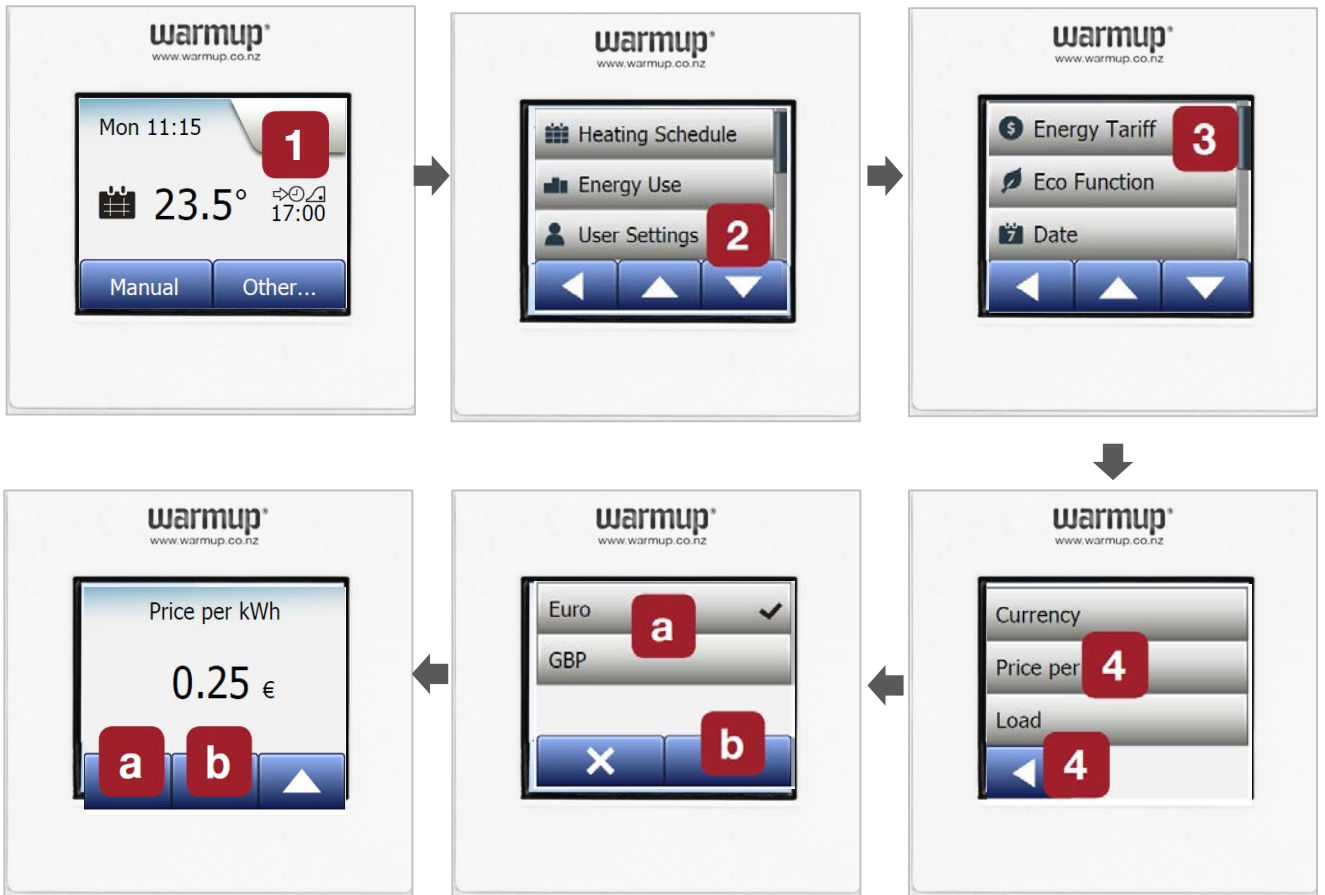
warmup®
www.warmup.co.nz

Mon 11:15
1
23.5°
17:00
Manual
Other...

warmup®
www.warmup.co.nz

Heating Schedule
Energy Use
User Settings
2

warmup®
www.warmup.co.nz

Energy Tariff
3
Eco Function
Date

warmup®
www.warmup.co.nz

Currency
Price per
4
Load
4

warmup®
www.warmup.co.nz

Euro
a
GBP
b

warmup®
www.warmup.co.nz

Price per kWh
0.25 €
a
b